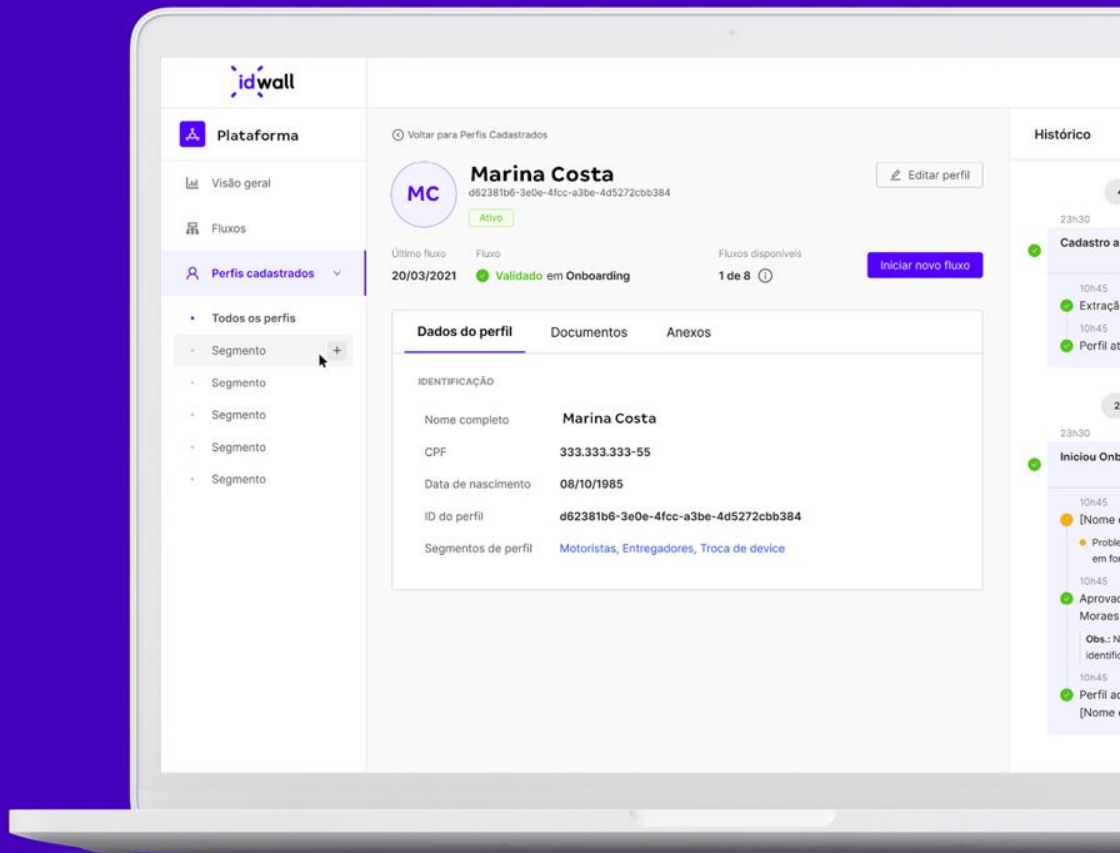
idwall

Plataforma

Visão geral

Fluxos

Perfis cadastrados

Todos os perfis

Segmento +

Segmento

Segmento

Segmento

Segmento

Voltar para Perfis Cadastrados

MC

Marina Costa

d62381b6-3e0e-4fcc-a3be-4d5272cbb384

Ativo

Editar perfil

Último fluxo
20/03/2021

Fluxo
Validado em Onboarding

Fluxos disponíveis
1 de 8

Iniciar novo fluxo

Dados do perfil | Documentos | Anexos

IDENTIFICAÇÃO

| | |
|---|---|
| Nome completo | Marina Costa |
| CPF | 333.333.333-55 |
| Data de nascimento | 08/10/1985 |
| ID do perfil | d62381b6-3e0e-4fcc-a3be-4d5272cbb384 |
| Segmentos de perfil | Motoristas, Entregadores, Troca de device |

Histórico

23h30
Cadastro a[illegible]

10h45
Extraçã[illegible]
10h45
Perfil at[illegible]

2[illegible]

23h30
Iniciou Onb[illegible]

10h45
[Nome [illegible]
Proble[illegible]
em for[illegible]
10h45
Aprovad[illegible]
Moraes
Obs.: N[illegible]
identifi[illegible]
10h45
Perfil ad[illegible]
[Nome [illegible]